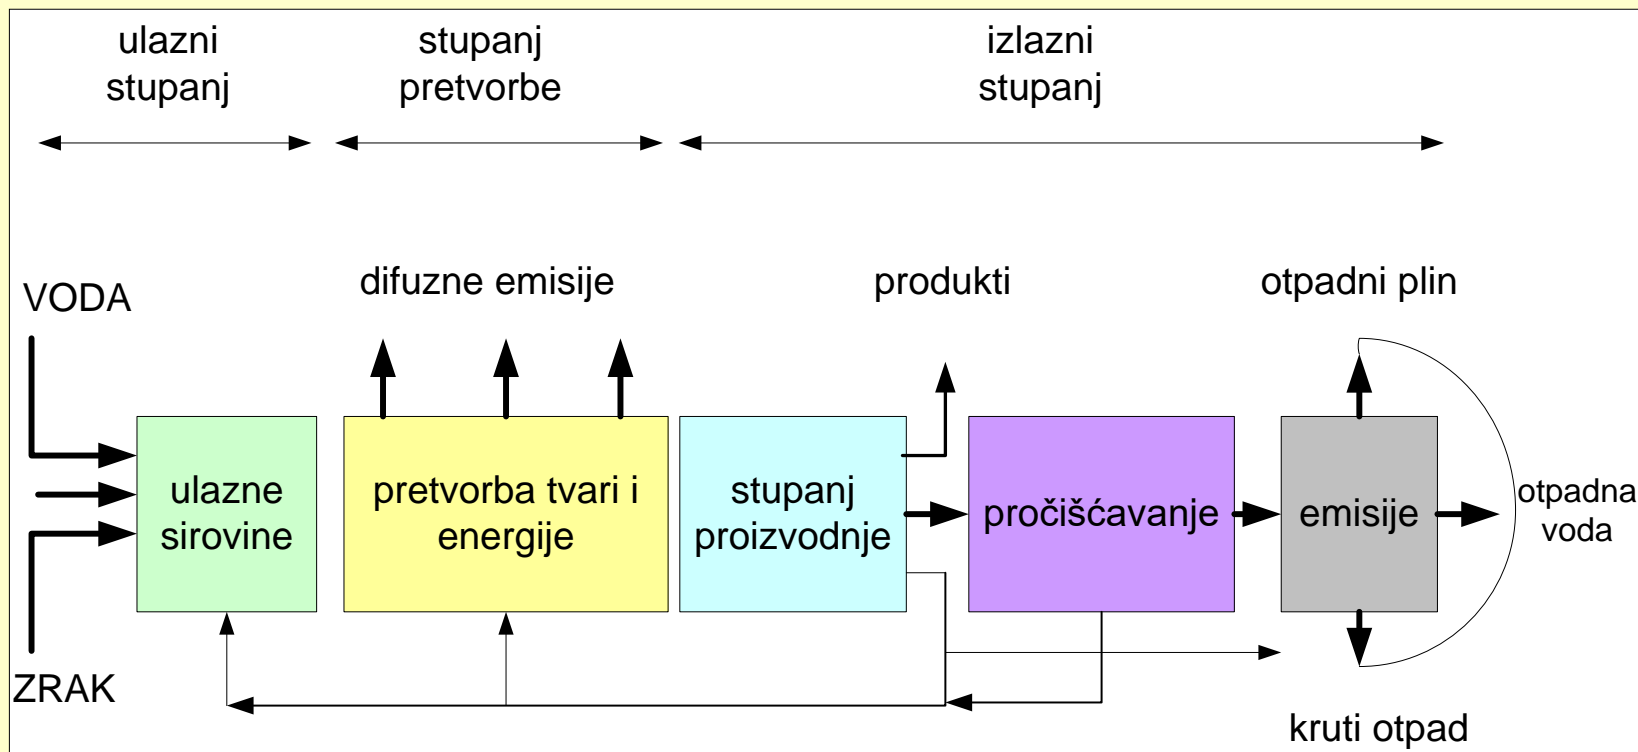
ulazni stupanj

stupanj pretvorbe

izlazni stupanj

VODA

difuzne emisije

produkti

otpadni plin

ulazne sirovine

pretvorba tvari i energije

stupanj proizvodnje

pročišćavanje

emisije

otpadna voda

ZRAK

kruti otpad